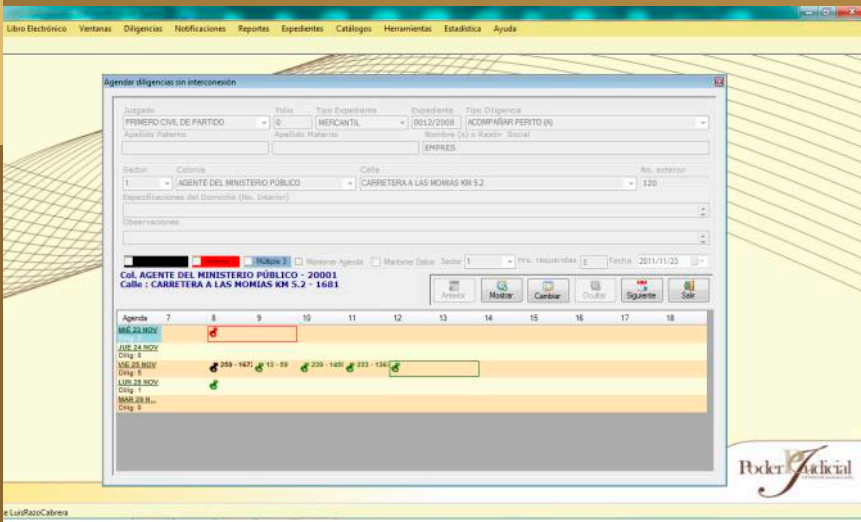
Libro Electrónico Ventanas Diligencias Notificaciones Reportes Expedientes Catálogos Herramientas Estadística Ayuda

Agendar diligencias sin interconexión

Juzgado: PRIMERO CIVIL DE PARTIDO
Folio: 0
Tipo Expediente: MERCANTIL
Expediente: 0012/2008
Tipo Diligencia: ACOMPAÑAR PERITO (A)
Apellido Paterno
Apellido Materno
Nombre (s) o Razón Social: EMPRES

Sector: 1
Colonia: AGENTE DEL MINISTERIO PÚBLICO
Calle: CARRETERA A LAS MOMIAS KM 5.2
No. exterior: 120
Especificaciones del Domicilio (No. Interior)
Observaciones

Múltiple 3 Mantener Agenda Mantener Datos Sector 1 Hrs. requeridas 1 Fecha 2011/11/23

Col. AGENTE DEL MINISTERIO PÚBLICO - 20001
Calle : CARRETERA A LAS MOMIAS KM 5.2 - 1681

Anterior Mostrar Cambiar Ocultar Siguiente Salir

| Agenda | 7 | 8 | 9 | 10 | 11 | 12 | 13 | 14 | 15 | 16 | 17 | 18 |
|---|---|---|---|---|---|---|---|---|---|---|---|---|
| MIE 23 NOV | | | | | | | | | | | | |
| JUE 24 NOV Dilig: 0 | | | | | | | | | | | | |
| VIE 25 NOV Dilig: 5 | | 259 - 1672 | 13 - 59 | 229 - 1451 | 333 - 1343 | | | | | | | |
| LUN 28 NOV Dilig: 1 | | | | | | | | | | | | |
| MAR 29 N... Dilig: 0 | | | | | | | | | | | | |

Poder Judicial

e LuisRazoCabrera